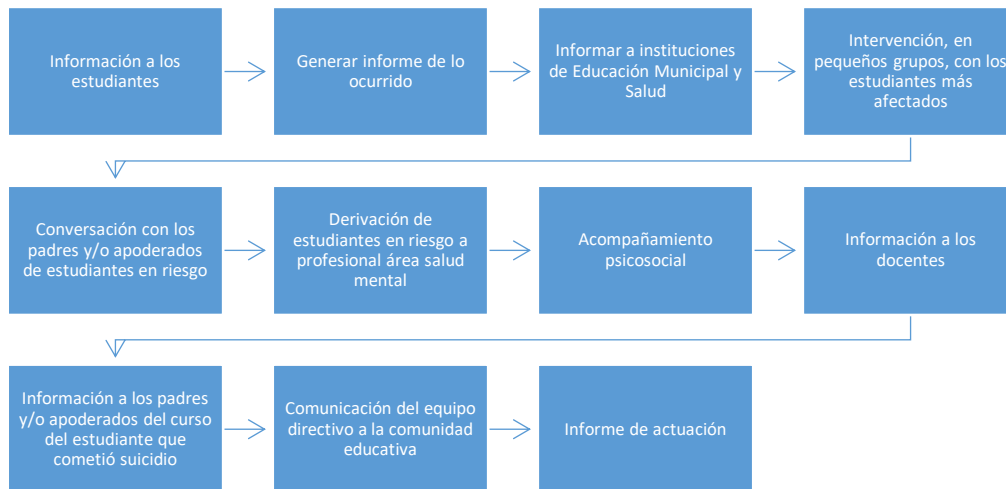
Información a los estudiantes

Generar informe de lo ocurrido

Informar a instituciones de Educación Municipal y Salud

Intervención, en pequeños grupos, con los estudiantes más afectados

Conversación con los padres y/o apoderados de estudiantes en riesgo

Derivación de estudiantes en riesgo a profesional área salud mental

Acompañamiento psicosocial

Información a los docentes

Información a los padres y/o apoderados del curso del estudiante que cometió suicidio

Comunicación del equipo directivo a la comunidad educativa

Informe de actuación